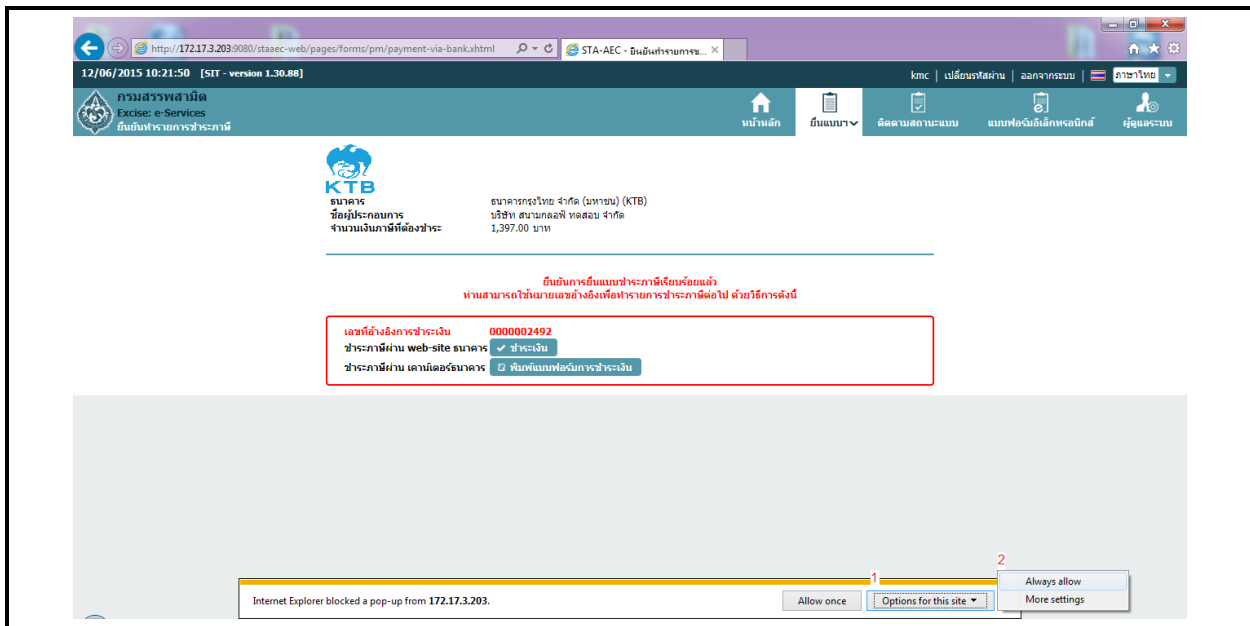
http://172.17.3.203:9080/staaec-web/pages/forms/pm/payment-via-bank.xhtml

STA-AEC - ยืนยันทำรายการช...

12/06/2015 10:21:50 [SIT - version 1.30.88]

kmc | เปลี่ยนรหัสผ่าน | ออกจากระบบ | ภาษาไทย

กรมสรรพสามิต
Excise: e-Services
ยืนยันทำรายการชำระภาษี

หน้าหลัก
ยื่นแบบฯ
ติดตามสถานะแบบ
แบบฟอร์มอิเล็กทรอนิกส์
ผู้ดูแลระบบ

KTB

| | |
|---|---|
| ธนาคาร | ธนาคารกรุงไทย จำกัด (มหาชน) (KTB) |
| ชื่อผู้ประกอบการ | บริษัท สนามกอล์ฟ ทดสอบ จำกัด |
| จำนวนเงินภาษีที่ต้องชำระ | 1,397.00 บาท |

ยืนยันการยื่นแบบชำระภาษีเรียบร้อยแล้ว
ท่านสามารถใช้หมายเลขอ้างอิงเพื่อทำรายการชำระภาษีต่อไป ด้วยวิธีการดังนี้

เลขที่อ้างอิงการชำระเงิน 0000002492
ชำระภาษีผ่าน web-site ธนาคาร ✔ ชำระเงิน
ชำระภาษีผ่าน เคาน์เตอร์ธนาคาร พิมพ์แบบฟอร์มการชำระเงิน

Internet Explorer blocked a pop-up from 172.17.3.203.

Allow once

1

Options for this site

2

Always allow
More settings